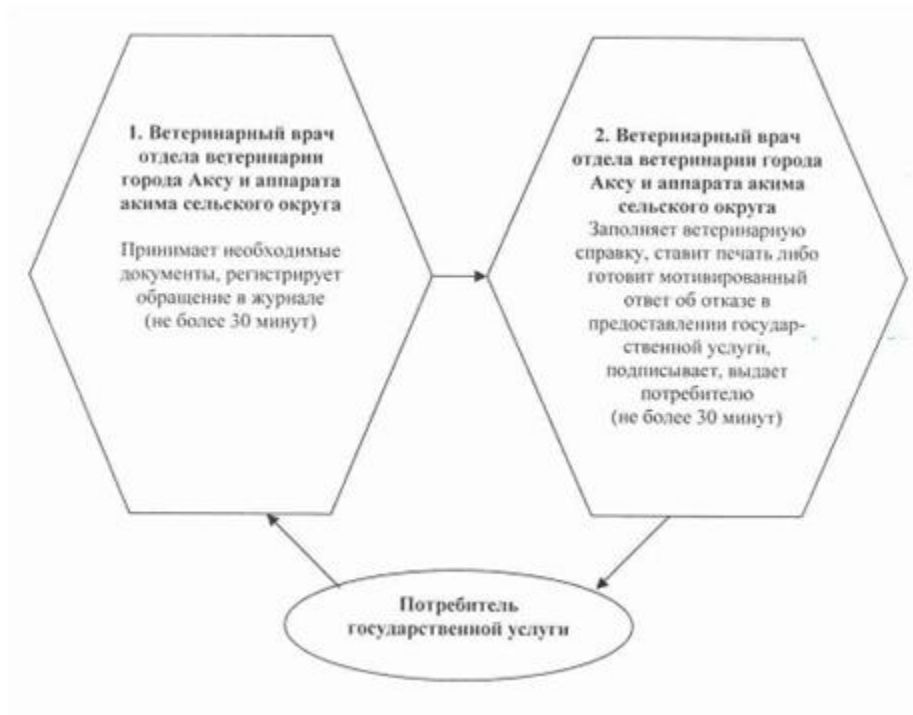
1. Ветеринарный врач отдела ветеринарии города Аксу и аппарата акима сельского округа

Принимает необходимые документы, регистрирует обращение в журнале (не более 30 минут)

2. Ветеринарный врач отдела ветеринарии города Аксу и аппарата акима сельского округа

Заполняет ветеринарную справку, ставит печать либо готовит мотивированный ответ об отказе в предоставлении государственной услуги, подписывает, выдает потребителю (не более 30 минут)

Потребитель государственной услуги